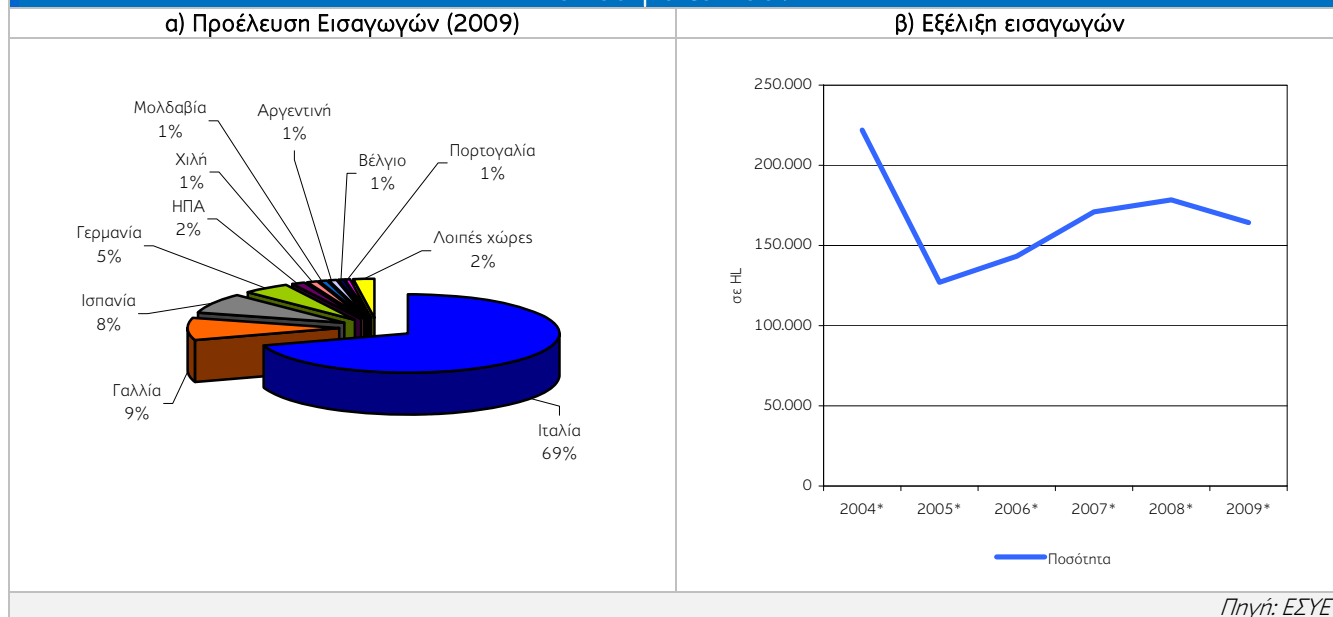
α) Προέλευση Εισαγωγών (2009)

Μολδαβία
1%

Αργεντινή
1%

Χιλή
1%

Βέλγιο
1%

Πορτογαλία
1%

ΗΠΑ
2%

Γερμανία
5%

Λοιπές χώρες
2%

Ισπανία
8%

Γαλλία
9%

Ιταλία
69%

β) Εξέλιξη εισαγωγών

250.000
200.000
150.000
100.000
50.000
0

σε HL

2004* 2005* 2006* 2007* 2008* 2009*

Ποσότητα

Πηγή: ΕΣΥΕ